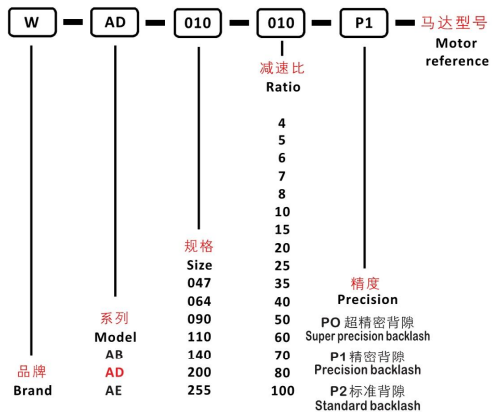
W - AD - 010 - 010 - P1 - 马达型号
Motor reference

减速比
Ratio

4
5
6
7
8
10
15
20
25
35
40
50
60
70
80
100

规格
Size
047
064
090
110
140
200
255

精度
Precision
PO 超精密背隙
Super precision backlash
P1 精密背隙
Precision backlash
P2 标准背隙
Standard backlash

系列
Model
AB
AD
AE

品牌
Brand